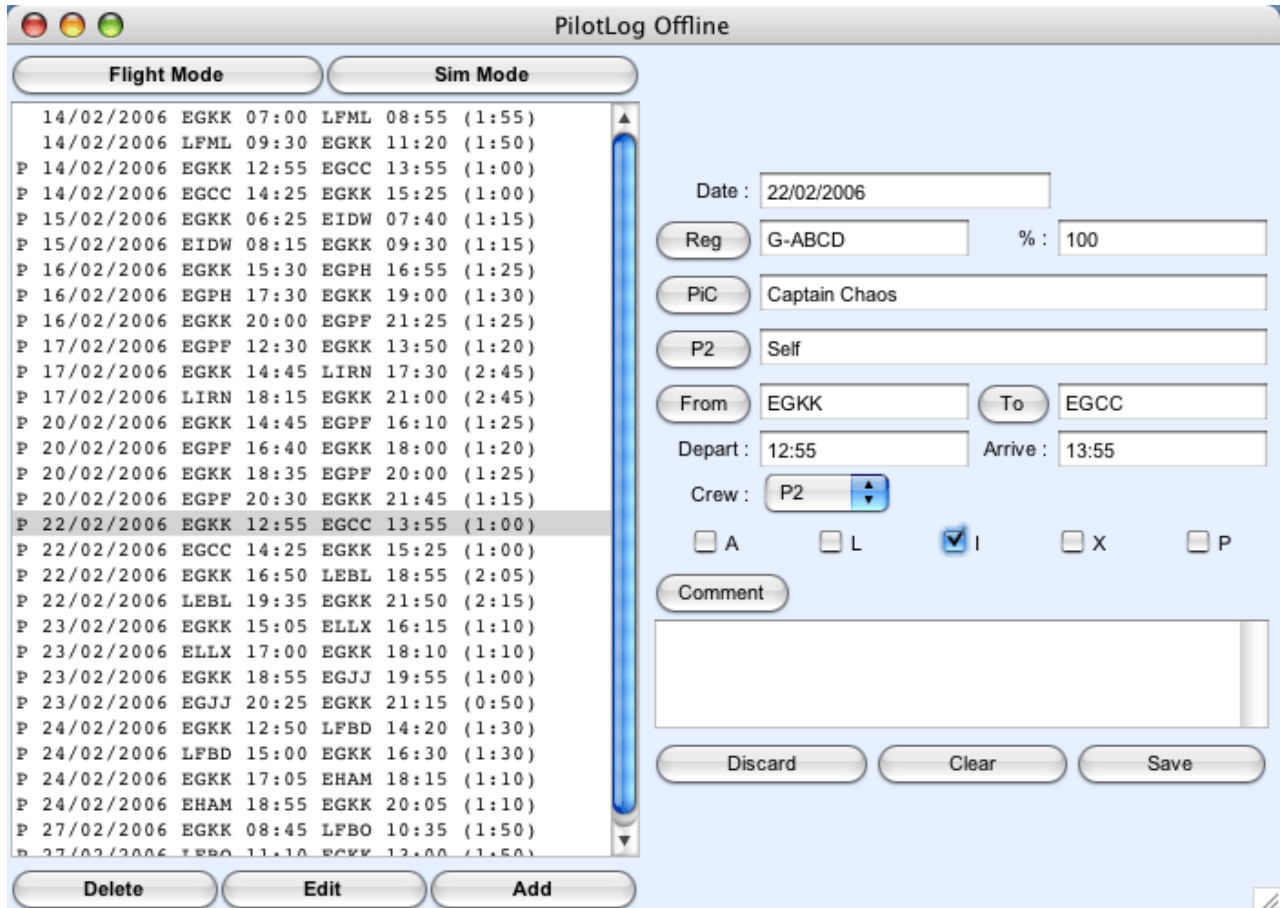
PilotLog Offline

Flight Mode
Sim Mode

14/02/2006 EGKK 07:00 LFML 08:55 (1:55)
14/02/2006 LFML 09:30 EGKK 11:20 (1:50)
P 14/02/2006 EGKK 12:55 EGCC 13:55 (1:00)
P 14/02/2006 EGCC 14:25 EGKK 15:25 (1:00)
P 15/02/2006 EGKK 06:25 EIDW 07:40 (1:15)
P 15/02/2006 EIDW 08:15 EGKK 09:30 (1:15)
P 16/02/2006 EGKK 15:30 EGPH 16:55 (1:25)
P 16/02/2006 EGPH 17:30 EGKK 19:00 (1:30)
P 16/02/2006 EGKK 20:00 EGPF 21:25 (1:25)
P 17/02/2006 EGPF 12:30 EGKK 13:50 (1:20)
P 17/02/2006 EGKK 14:45 LIRN 17:30 (2:45)
P 17/02/2006 LIRN 18:15 EGKK 21:00 (2:45)
P 20/02/2006 EGKK 14:45 EGPF 16:10 (1:25)
P 20/02/2006 EGPF 16:40 EGKK 18:00 (1:20)
P 20/02/2006 EGKK 18:35 EGPF 20:00 (1:25)
P 20/02/2006 EGPF 20:30 EGKK 21:45 (1:15)
P 22/02/2006 EGKK 12:55 EGCC 13:55 (1:00)
P 22/02/2006 EGCC 14:25 EGKK 15:25 (1:00)
P 22/02/2006 EGKK 16:50 LEBL 18:55 (2:05)
P 22/02/2006 LEBL 19:35 EGKK 21:50 (2:15)
P 23/02/2006 EGKK 15:05 ELLX 16:15 (1:10)
P 23/02/2006 ELLX 17:00 EGKK 18:10 (1:10)
P 23/02/2006 EGKK 18:55 EGJJ 19:55 (1:00)
P 23/02/2006 EGJJ 20:25 EGKK 21:15 (0:50)
P 24/02/2006 EGKK 12:50 LFBD 14:20 (1:30)
P 24/02/2006 LFBD 15:00 EGKK 16:30 (1:30)
P 24/02/2006 EGKK 17:05 EHAM 18:15 (1:10)
P 24/02/2006 EHAM 18:55 EGKK 20:05 (1:10)
P 27/02/2006 EGKK 08:45 LFBO 10:35 (1:50)
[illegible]

Delete
Edit
Add

Date : 22/02/2006
Reg G-ABCD
% : 100
PiC Captain Chaos
P2 Self
From EGKK
To EGCC
Depart : 12:55
Arrive : 13:55
Crew : P2
A
L
I
X
P
Comment

Discard
Clear
Save